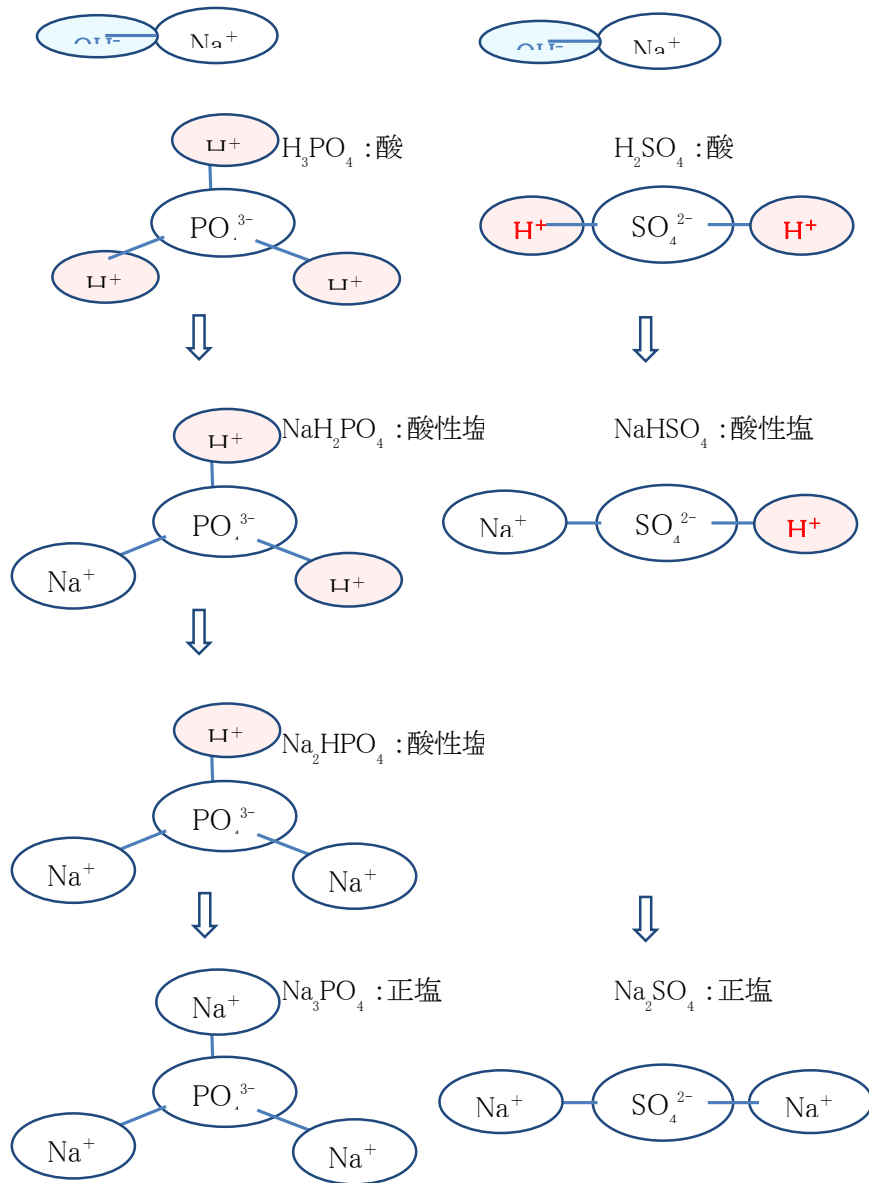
$OH^-$ $Na^+$

$OH^-$ $Na^+$

$H^+$ $H_3PO_4$ :酸

$PO_4^{3-}$

$H^+$ $H^+$

$H_2SO_4$ :酸

$H^+$ $SO_4^{2-}$ $H^+$

⇩

⇩

$H^+$ $NaH_2PO_4$ :酸性塩

$PO_4^{3-}$

$Na^+$ $H^+$

$NaHSO_4$ :酸性塩

$Na^+$ $SO_4^{2-}$ $H^+$

⇩

$H^+$ $Na_2HPO_4$ :酸性塩

$PO_4^{3-}$

$Na^+$ $Na^+$

⇩

⇩

$Na^+$ $Na_3PO_4$ :正塩

$PO_4^{3-}$

$Na^+$ $Na^+$

$Na_2SO_4$ :正塩

$Na^+$ $SO_4^{2-}$ $Na^+$